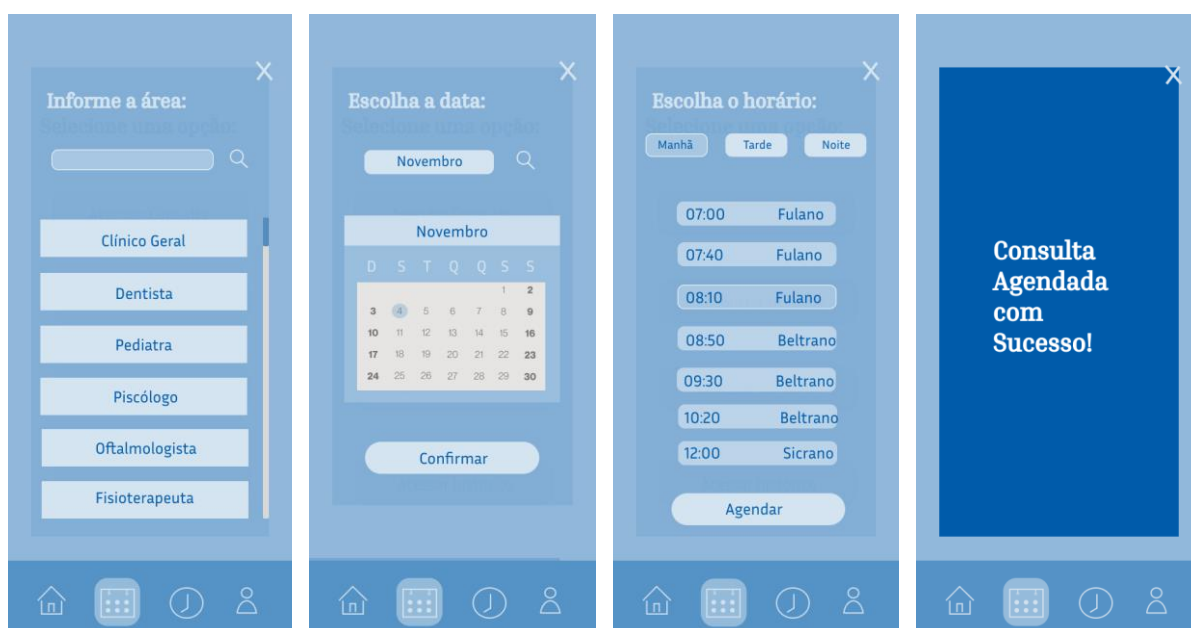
Informe a área:
Selecione uma opção:

Clínico Geral
Dentista
Pediatra
Piscólogo
Oftalmologista
Fisioterapeuta

Escolha a data:
Selecione uma opção:
Novembro

Novembro

| D | S | T | Q | Q | S | S |
|---|---|---|---|---|---|---|
| | | | | | 1 | 2 |
| 3 | 4 | 5 | 6 | 7 | 8 | 9 |
| 10 | 11 | 12 | 13 | 14 | 15 | 16 |
| 17 | 18 | 19 | 20 | 21 | 22 | 23 |
| 24 | 25 | 26 | 27 | 28 | 29 | 30 |

Confirmar

Escolha o horário:
Selecione uma opção:
Manhã Tarde Noite

07:00 Fulano
07:40 Fulano
08:10 Fulano
08:50 Beltrano
09:30 Beltrano
10:20 Beltrano
12:00 Sicrano

Agendar

Consulta Agendada com Sucesso!